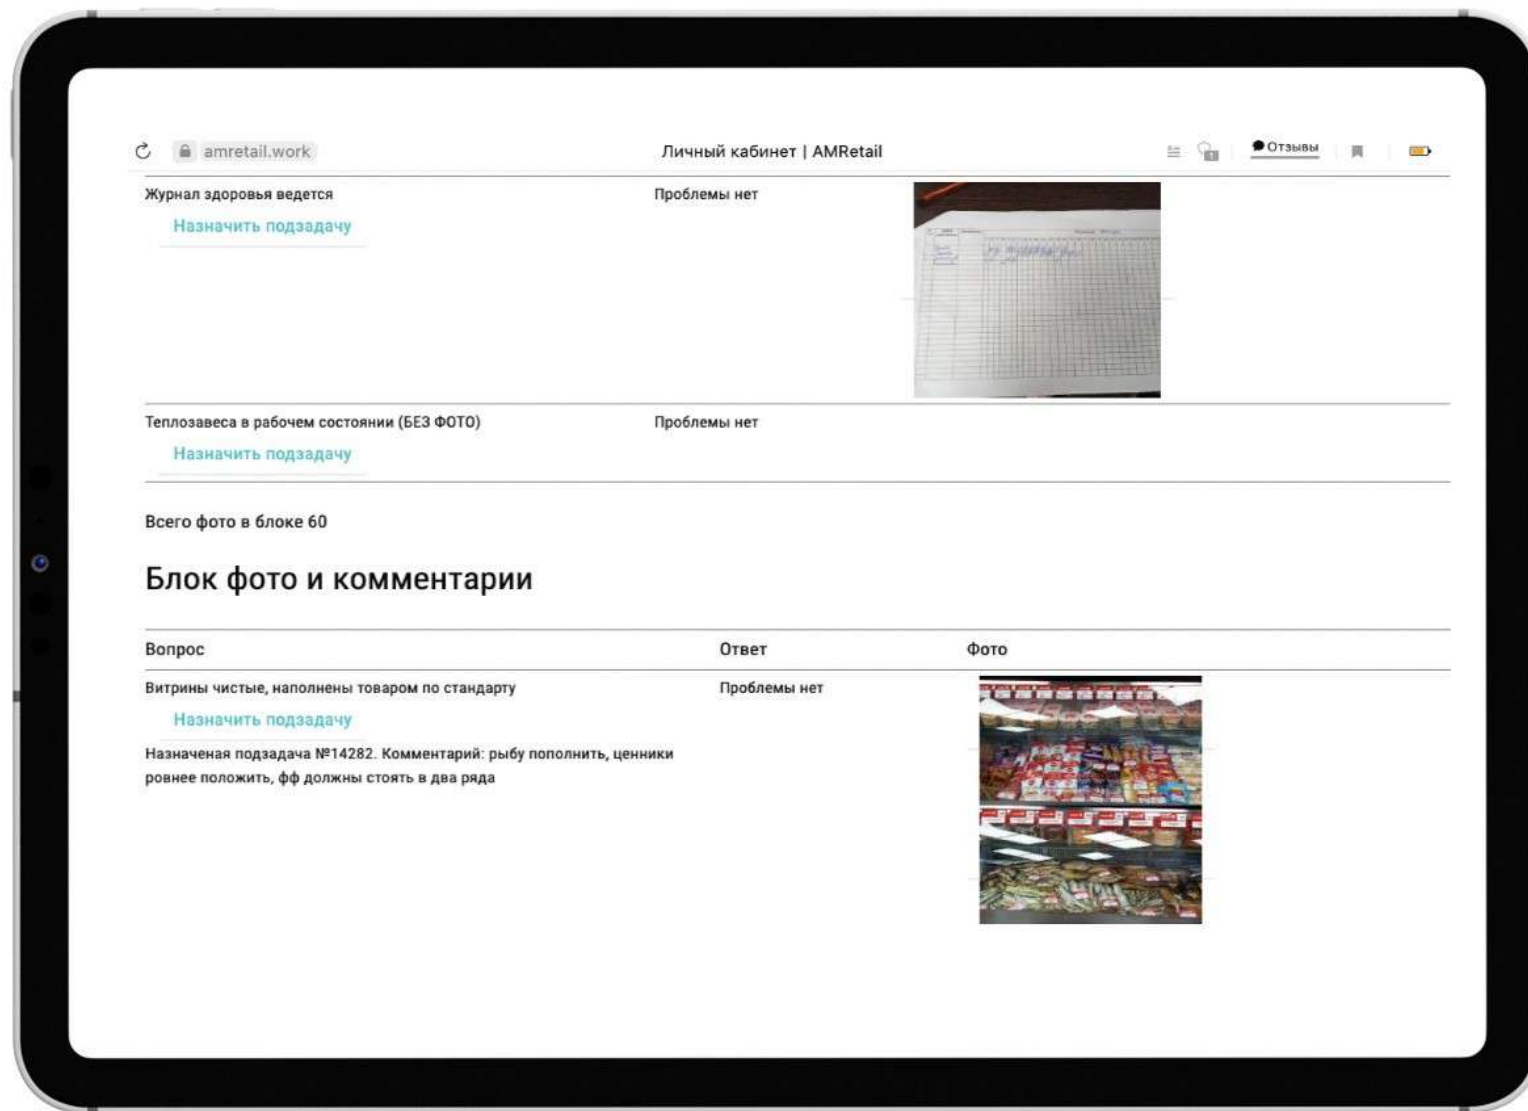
amretail.work

Личный кабинет | AMRetail

Отзывы

Журнал здоровья ведется

Назначить подзадачу

Проблемы нет

Теплозавеса в рабочем состоянии (БЕЗ ФОТО)

Назначить подзадачу

Проблемы нет

Всего фото в блоке 60

Блок фото и комментарии

| Вопрос | Ответ | Фото |
|---|---|---|
| Витрины чистые, наполнены товаром по стандарту<br>Назначить подзадачу<br>Назначеная подзадача №14282. Комментарий: рыбу пополнить, ценники ровнее положить, фф должны стоять в два ряда | Проблемы нет | |